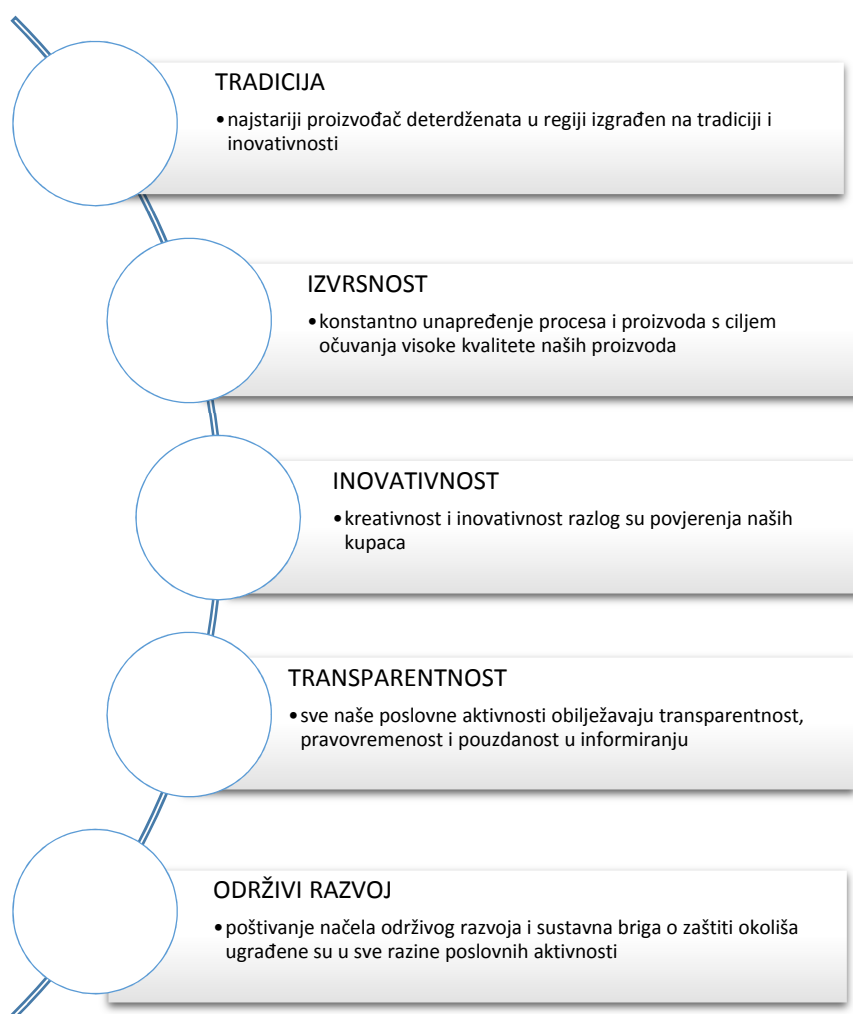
TRADICIJA

• najstariji proizvođač deterdženata u regiji izgrađen na tradiciji i inovativnosti

IZVRSNOST

• konstantno unapređenje procesa i proizvoda s ciljem očuvanja visoke kvalitete naših proizvoda

INOVATIVNOST

• kreativnost i inovativnost razlog su povjerenja naših kupaca

TRANSPARENTNOST

• sve naše poslovne aktivnosti obilježavaju transparentnost, pravovremenost i pouzdanost u informiranju

ODRŽIVI RAZVOJ

• poštivanje načela održivog razvoja i sustavna briga o zaštiti okoliša ugrađene su u sve razine poslovnih aktivnosti